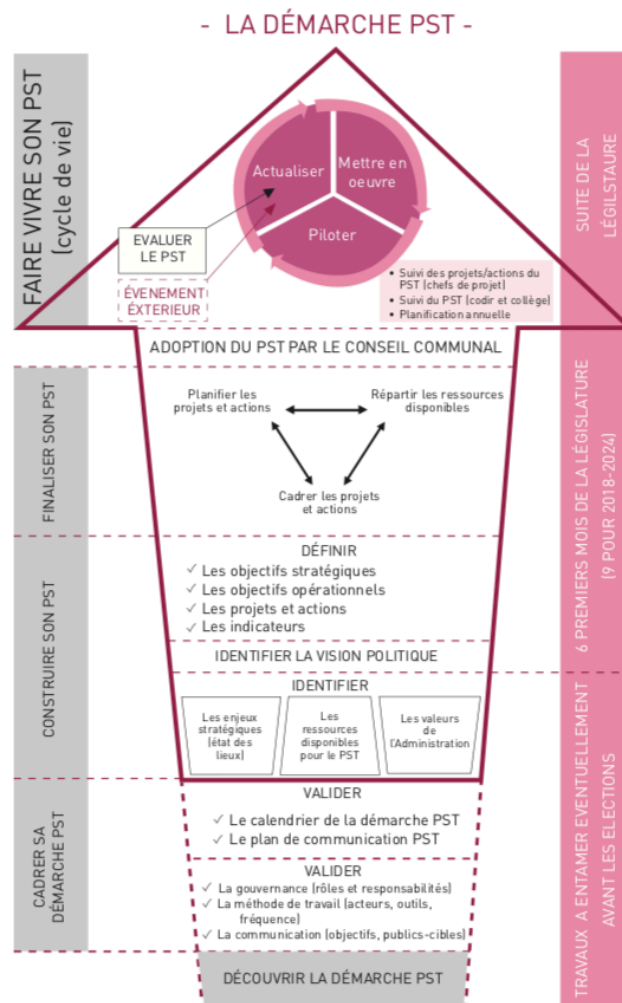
- LA DÉMARCHE PST -

FAIRE VIVRE SON PST (cycle de vie)

Actualiser

Mettre en oeuvre

Piloter

EVALUER LE PST

ÉVENEMENT EXTÉRIEUR

• Suivi des projets/actions du PST (chefs de projet)
• Suivi du PST (codir et collège)
• Planification annuelle

SUITE DE LA LÉGISLATURE

ADOPTION DU PST PAR LE CONSEIL COMMUNAL

FINALISER SON PST

Planifier les projets et actions

Répartir les ressources disponibles

Cadrer les projets et actions

CONSTRUIRE SON PST

DÉFINIR
✓ Les objectifs stratégiques
✓ Les objectifs opérationnels
✓ Les projets et actions
✓ Les indicateurs

IDENTIFIER LA VISION POLITIQUE

IDENTIFIER

Les enjeux stratégiques (état des lieux)

Les ressources disponibles pour le PST

Les valeurs de l'Administration

6 PREMIERS MOIS DE LA LÉGISLATURE (9 POUR 2018-2024)

CADRER SA DÉMARCHE PST

VALIDER
✓ Le calendrier de la démarche PST
✓ Le plan de communication PST

VALIDER
✓ La gouvernance (rôles et responsabilités)
✓ La méthode de travail (acteurs, outils, fréquence)
✓ La communication (objectifs, publics-cibles)

DÉCOUVRIR LA DÉMARCHE PST

TRAVAUX A ENTAMER EVENTUELLEMENT AVANT LES ELECTIONS